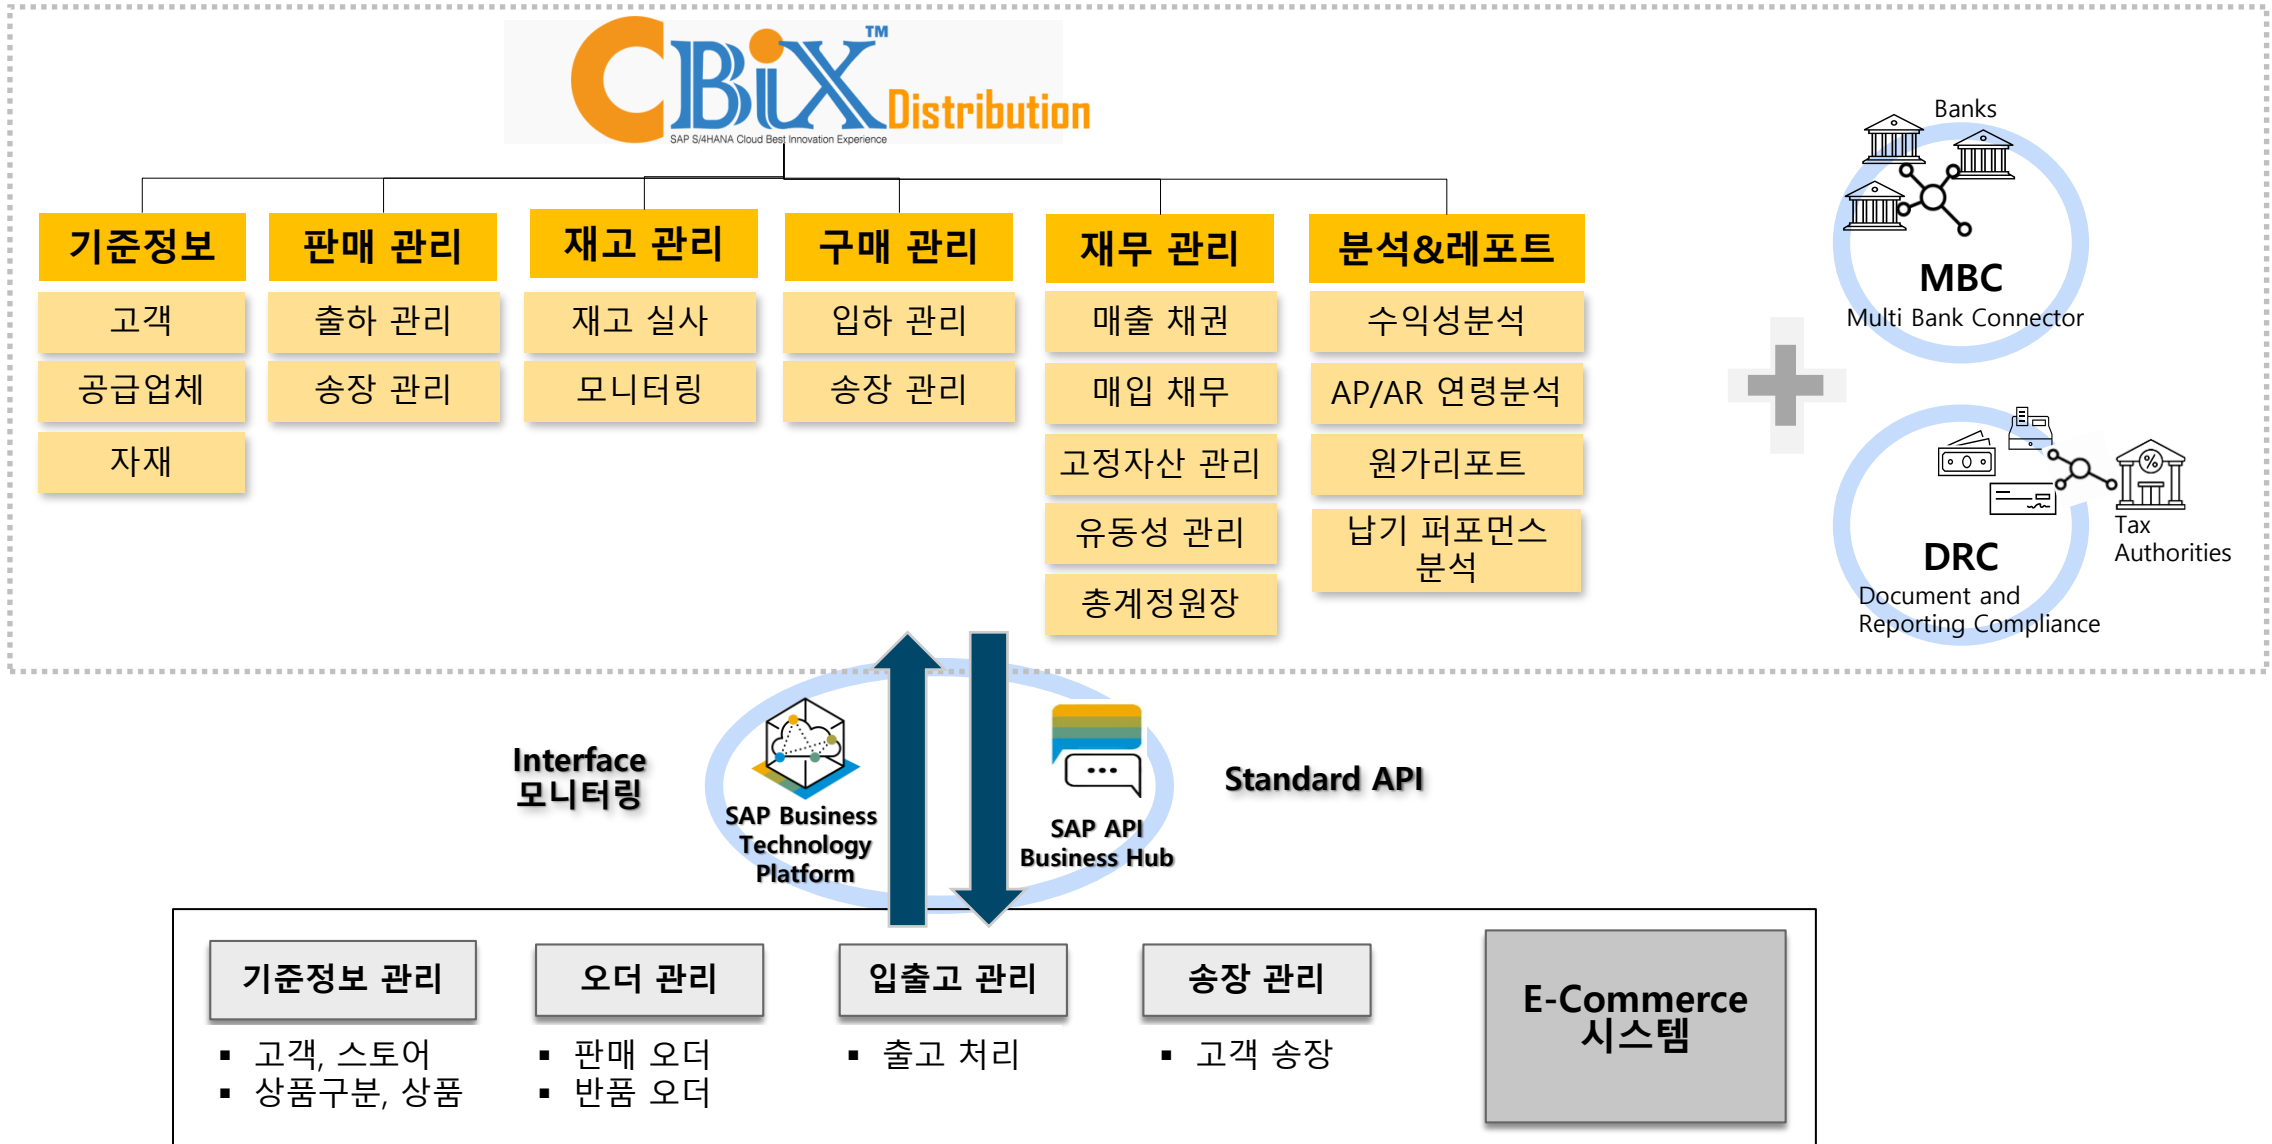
CBiX™ Distribution
SAP S/4HANA Cloud Best Innovation Experience

기준정보
고객
공급업체
자재

판매 관리
출하 관리
송장 관리

재고 관리
재고 실사
모니터링

구매 관리
입하 관리
송장 관리

재무 관리
매출 채권
매입 채무
고정자산 관리
유동성 관리
총계정원장

분석&레포트
수익성분석
AP/AR 연령분석
원가리포트
납기 퍼포먼스 분석

Banks
MBC
Multi Bank Connector

Tax Authorities
DRC
Document and Reporting Compliance

Interface 모니터링
SAP Business Technology Platform
SAP API Business Hub
Standard API

기준정보 관리
▪ 고객, 스토어
▪ 상품구분, 상품

오더 관리
▪ 판매 오더
▪ 반품 오더

입출고 관리
▪ 출고 처리

송장 관리
▪ 고객 송장

E-Commerce 시스템